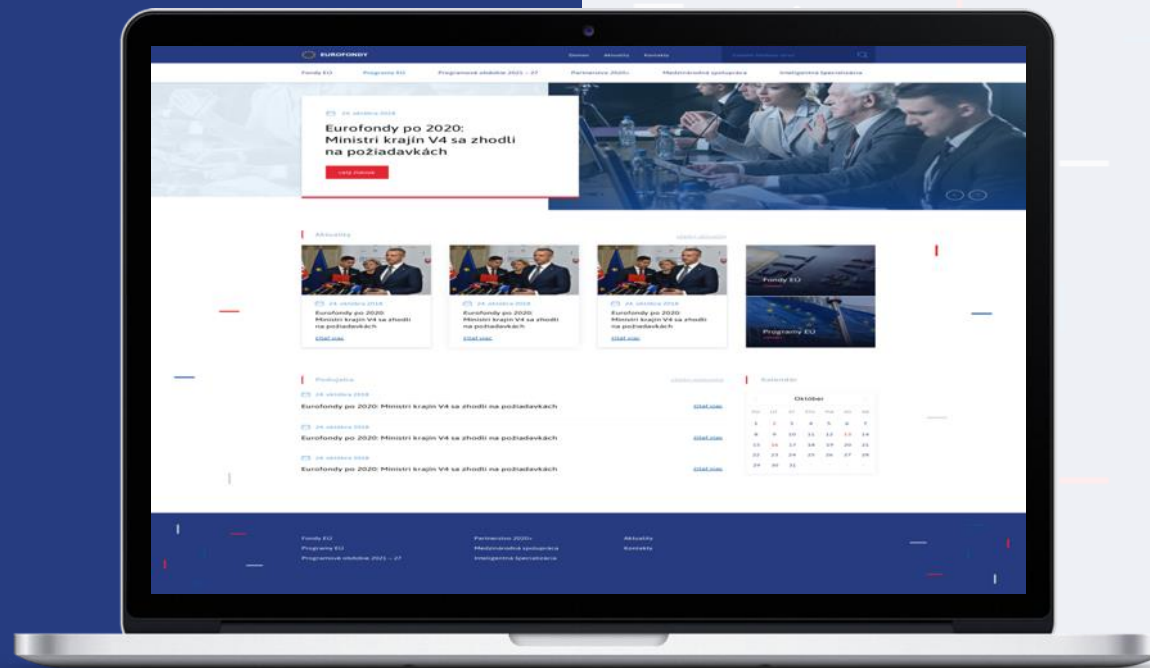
EUROFONDY

Domov Aktuality Kontakty

Fondy EÚ Programy EÚ Programové obdobie 2021 – 27 Partnerstvo 2020+ Medzinárodná spolupráca Inteligentná špecializácia

24. októbra 2018

Eurofondy po 2020: Ministri krajín V4 sa zhodli na požiadavkách

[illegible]

Aktuality

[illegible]

24. októbra 2018

Eurofondy po 2020: Ministri krajín V4 sa zhodli na požiadavkách

Čítať viac

24. októbra 2018

Eurofondy po 2020: Ministri krajín V4 sa zhodli na požiadavkách

Čítať viac

24. októbra 2018

Eurofondy po 2020: Ministri krajín V4 sa zhodli na požiadavkách

Čítať viac

Fondy EÚ

Programy EÚ

Podujatia

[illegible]

24. októbra 2018

Eurofondy po 2020: Ministri krajín V4 sa zhodli na požiadavkách

Čítať viac

24. októbra 2018

Eurofondy po 2020: Ministri krajín V4 sa zhodli na požiadavkách

Čítať viac

24. októbra 2018

Eurofondy po 2020: Ministri krajín V4 sa zhodli na požiadavkách

Čítať viac

Kalendár

Október

| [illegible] | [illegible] | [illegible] | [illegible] | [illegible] | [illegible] | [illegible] |
|---|---|---|---|---|---|---|
| 1 | 2 | 3 | 4 | 5 | 6 | 7 |
| 8 | 9 | 10 | 11 | 12 | 13 | 14 |
| 15 | 16 | 17 | 18 | 19 | 20 | 21 |
| 22 | 23 | 24 | 25 | 26 | 27 | 28 |
| 29 | 30 | 31 | | | | |

Fondy EÚ
Programy EÚ
Programové obdobie 2021 – 27

Partnerstvo 2020+
Medzinárodná spolupráca
Inteligentná špecializácia

Aktuality
Kontakty